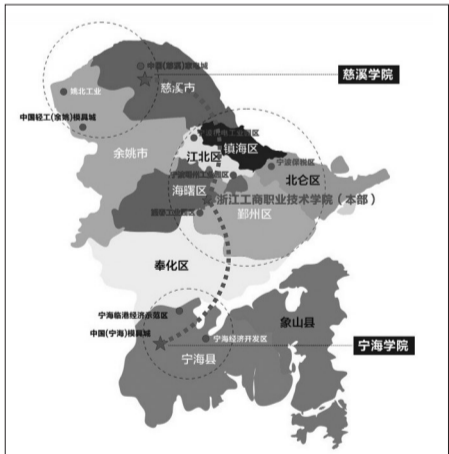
慈溪学院
中国(慈溪)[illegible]城
慈溪市
姚北工业
中国轻工(余姚)模具城
余姚市
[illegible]
镇海区
江北区
宁波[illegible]
北仑区
海曙区
浙江工商职业技术学院(本部)
鄞州区
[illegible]
奉化区
宁海临港经济示范区
中国(宁海)模具城
宁海经济开发区
象山县
宁海县
宁海学院